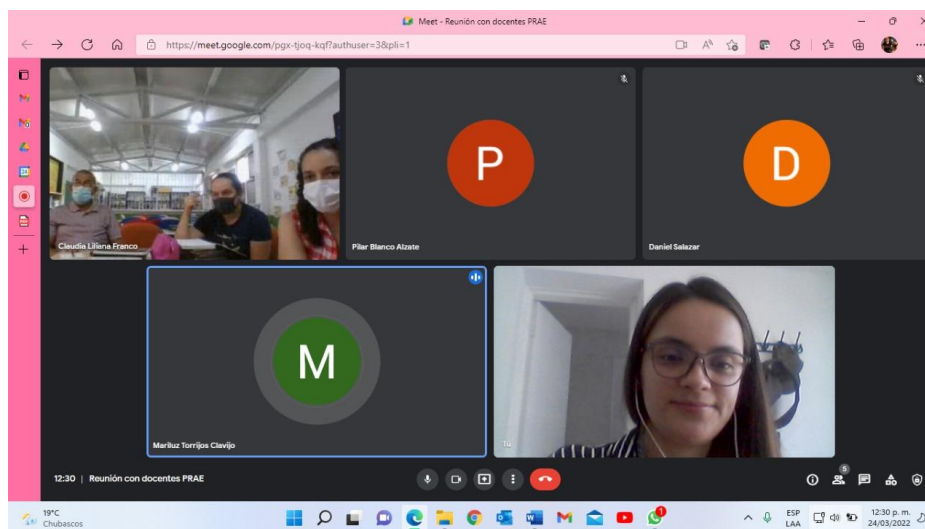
Meet - Reunión con docentes PRAE

https://meet.google.com/pgx-tjoq-kqf?authuser=3&pli=1

P

D

Claudia Liliana Franco

Pilar Blanco Alzate

Daniel Salazar

M

Mariluz Torrijos Clavijo

Tú

12:30 | Reunión con docentes PRAE

5

19°C
Chubascos

ESP
LAA

12:30 p. m.
24/03/2022